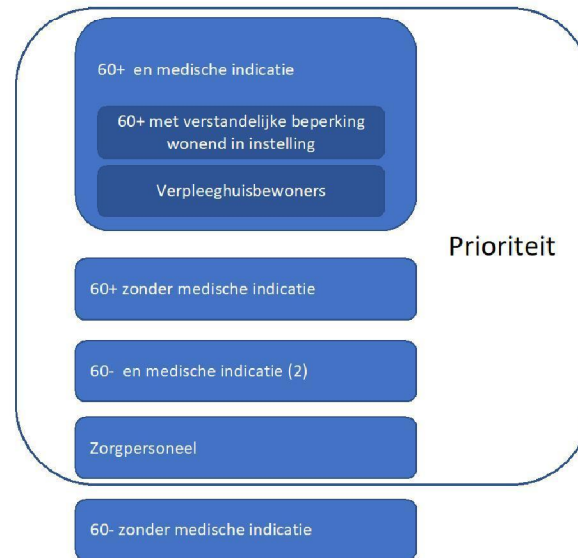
60+ en medische indicatie

60+ met verstandelijke beperking wonend in instelling

Verpleeghuisbewoners

Prioriteit

60+ zonder medische indicatie

60- en medische indicatie (2)

Zorgpersoneel

60- zonder medische indicatie